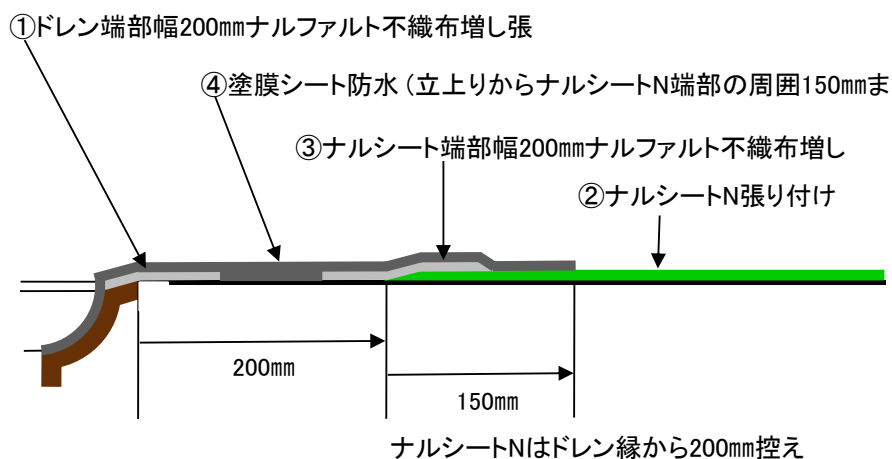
①ドレン端部幅200㎜ナルファルト不織布増し張

④塗膜シート防水（立上りからナルシートN端部の周囲150㎜ま

③ナルシート端部幅200㎜ナルファルト不織布増し

②ナルシートN張り付け

200㎜

150㎜

ナルシートNはドレン縁から200㎜控え